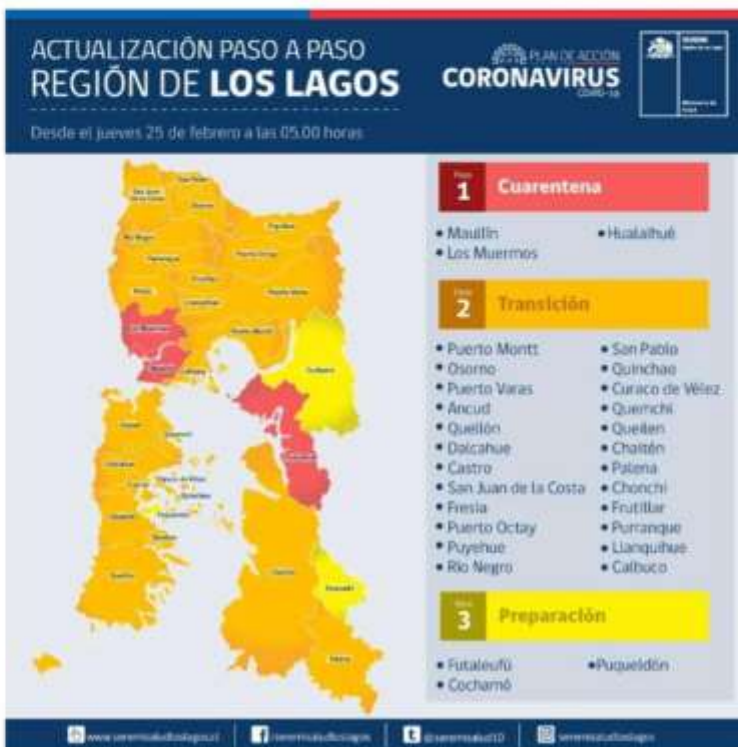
ACTUALIZACIÓN PASO A PASO
REGIÓN DE LOS LAGOS

PLAN DE ACCIÓN
CORONAVIRUS
COVID-19

Desde el jueves 25 de febrero a las 05.00 horas

Paso 1 Cuarentena

• Maullín
• Los Muermos
• Hualaihué

Paso 2 Transición

• Puerto Montt
• Osorno
• Puerto Varas
• Ancud
• Quellón
• Dalcahue
• Castro
• San Juan de la Costa
• Fresia
• Puerto Octay
• Puyehue
• Río Negro
• San Pablo
• Quinchao
• Curaco de Vélez
• Quemchi
• Queilen
• Chaitén
• Palena
• Chonchi
• Frutillar
• Purranque
• Llanquihue
• Calbuco

Paso 3 Preparación

• Futaleufú
• Cochamó
• Puqueldón

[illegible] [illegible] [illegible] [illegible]